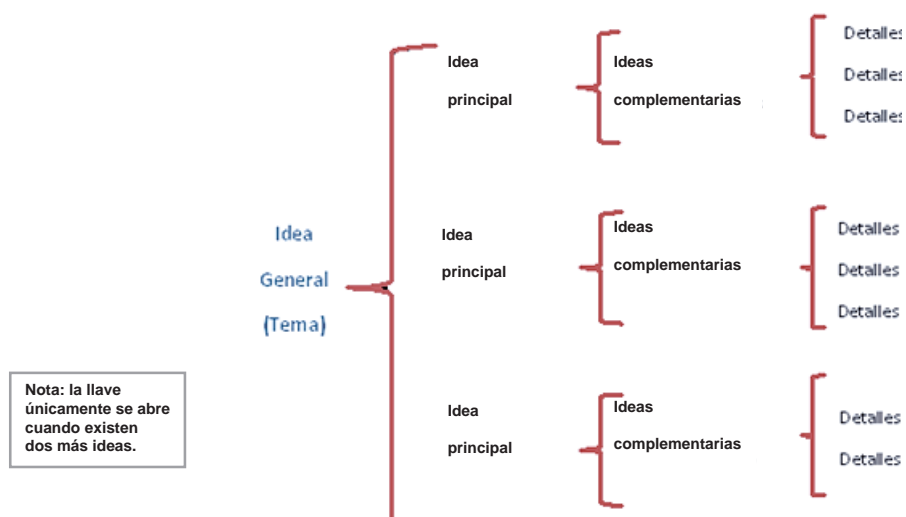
Idea General (Tema)

Idea principal

Ideas complementarias

Detalles
Detalles
Detalles

Idea principal

Ideas complementarias

Detalles
Detalles
Detalles

Idea principal

Ideas complementarias

Detalles
Detalles

Nota: la llave únicamente se abre cuando existen dos más ideas.